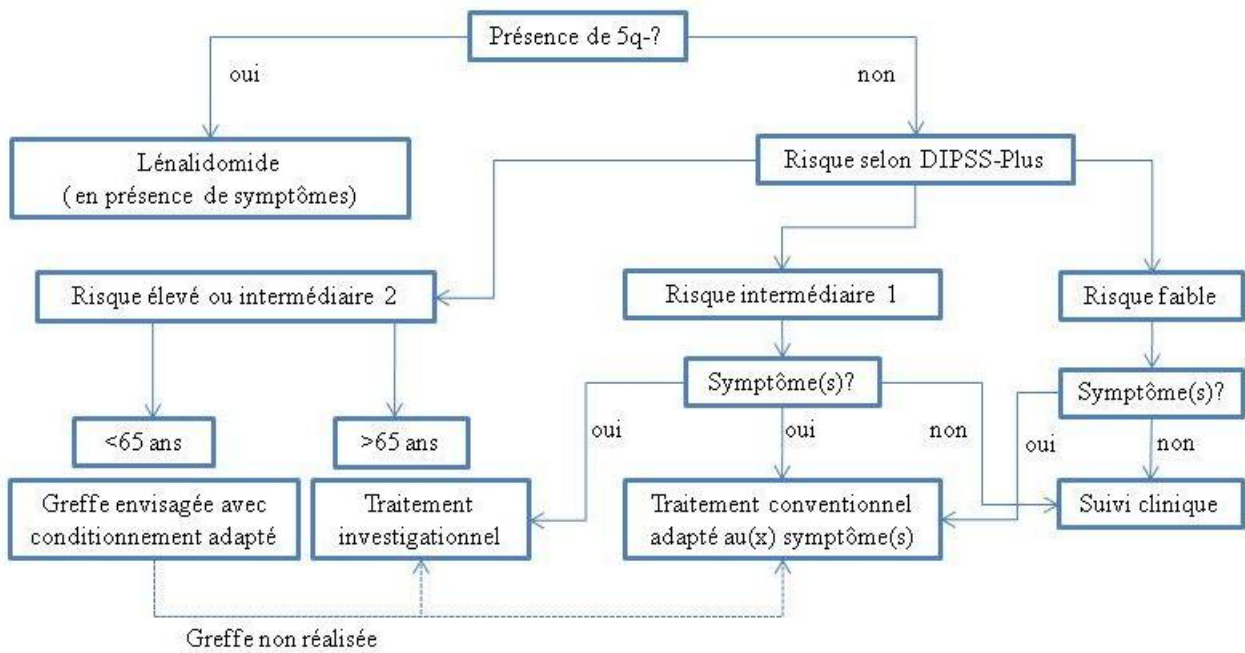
Présence de 5q-?

oui

non

Lénalidomide
(en présence de symptômes)

Risque selon DIPSS-Plus

Risque élevé ou intermédiaire 2

Risque intermédiaire 1

Risque faible

Symptôme(s)?

Symptôme(s)?

<65 ans

>65 ans

oui

oui

non

oui

non

Greffe envisagée avec conditionnement adapté

Traitement investigationnel

Traitement conventionnel adapté au(x) symptôme(s)

Suivi clinique

Greffe non réalisée